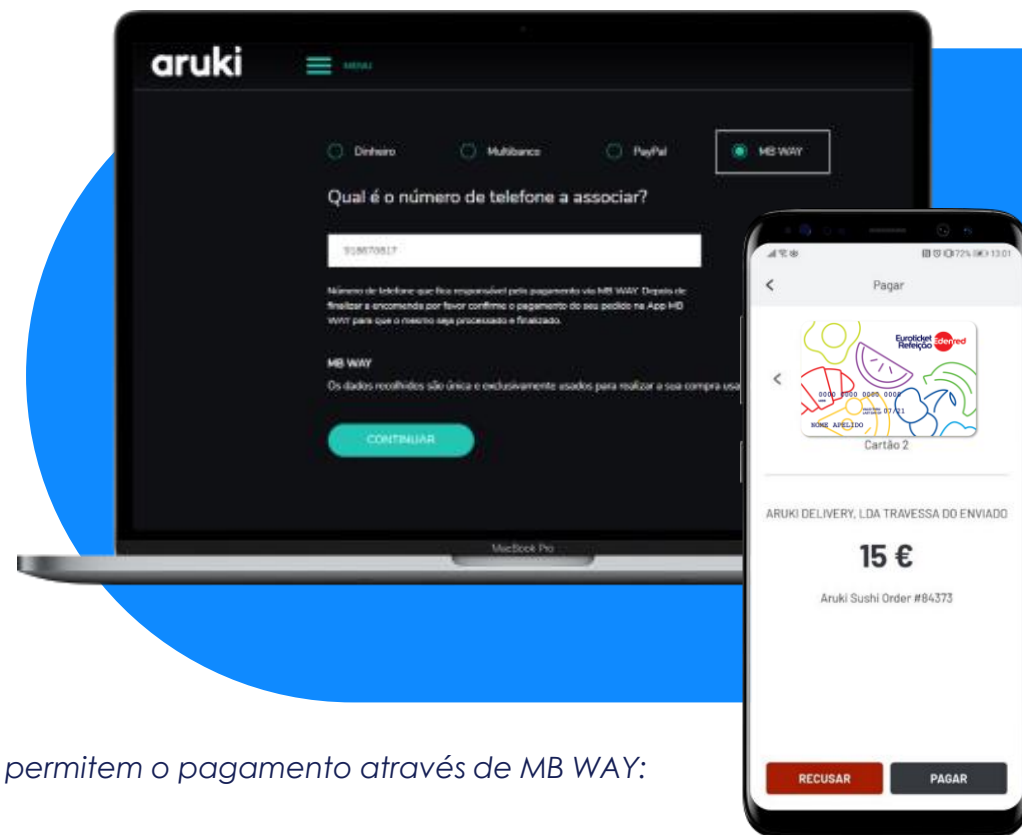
aruki

MENU

Dinheiro Multibanco PayPal MB WAY

Qual é o número de telefone a associar?

918670817

Número de telefone que fica responsável pelo pagamento via MB WAY. Depois de finalizar a encomenda por favor confirme o pagamento do seu pedido na App MB WAY para que o mesmo seja processado e finalizado.

MB WAY

Os dados recolhidos são única e exclusivamente usados para realizar a sua compra usa

CONTINUAR

MacBook Pro

72% 13:01

Pagar

Euroticket Refeição edenred

0000 0000 0000 0000

07/21

NOME APELIDO

Cartão 2

ARUKI DELIVERY, LDA TRAVESSA DO ENVIADO

15 €

Aruki Sushi Order #84373

RECUSAR PAGAR

permitem o pagamento através de MB WAY: